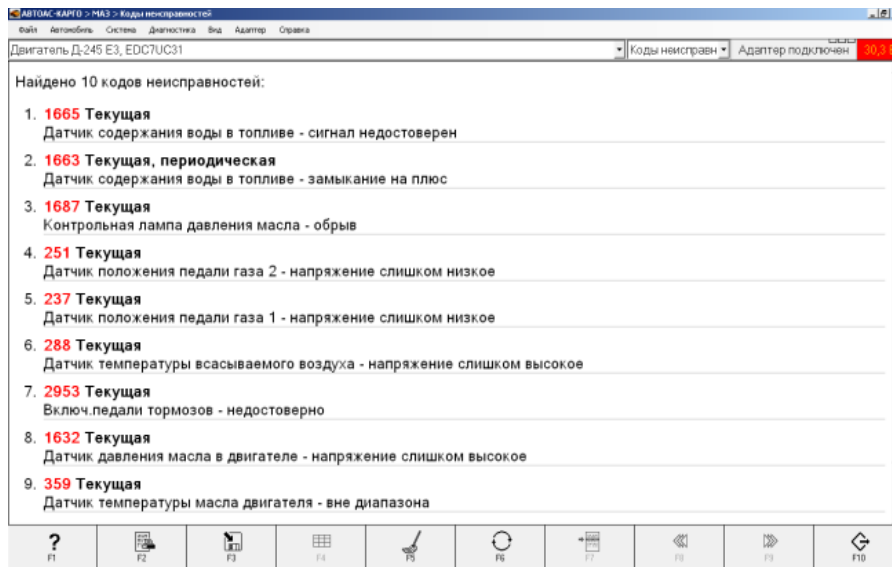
АВТОАС-КАРГО > МАЗ > Коды неисправностей

Файл Автомобиль Система Диагностика Вид Адаптер Справка

Двигатель Д-245 Е3, EDC7UC31

Коды неисправн

Адаптер подключен

30,3

Найдено 10 кодов неисправностей:

1. 1665 Текущая
Датчик содержания воды в топливе - сигнал недостоверен

2. 1663 Текущая, периодическая
Датчик содержания воды в топливе - замыкание на плюс

3. 1687 Текущая
Контрольная лампа давления масла - обрыв

4. 251 Текущая
Датчик положения педали газа 2 - напряжение слишком низкое

5. 237 Текущая
Датчик положения педали газа 1 - напряжение слишком низкое

6. 288 Текущая
Датчик температуры всасываемого воздуха - напряжение слишком высокое

7. 2953 Текущая
Включ.педали тормозов - недостоверно

8. 1632 Текущая
Датчик давления масла в двигателе - напряжение слишком высокое

9. 359 Текущая
Датчик температуры масла двигателя - вне диапазона

? F1 F2 F3 F4 F5 F6 F7 F8 F9 F10